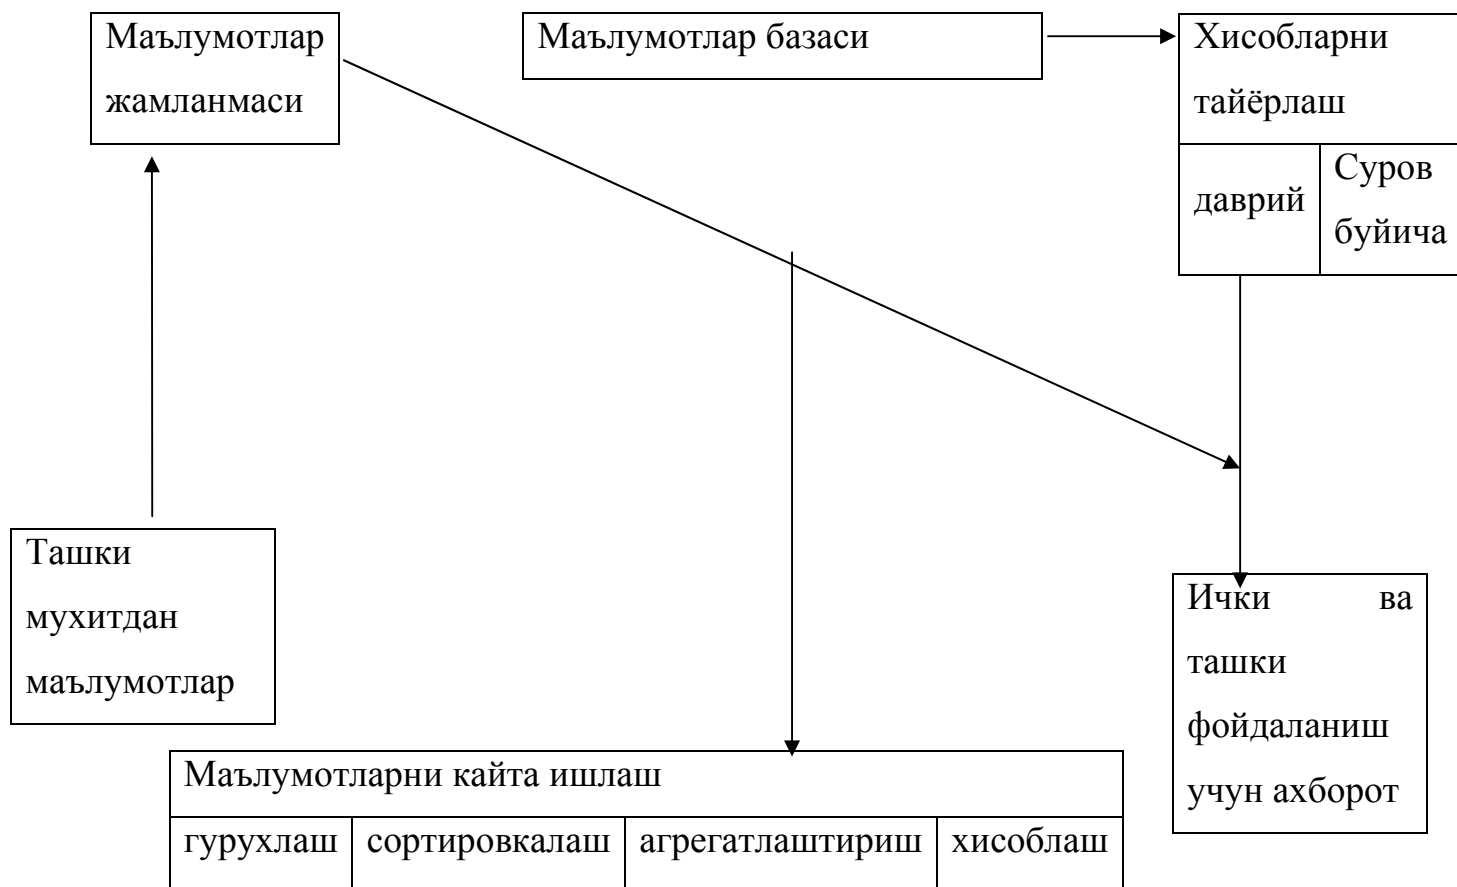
Маълумотлар жамланмаси

Маълумотлар базаси

Хисобларни тайёрлаш

даврий

Суров буйича

Ташки мухитдан маълумотлар

Ички ва ташки фойдаланиш учун ахборот

Маълумотларни кайта ишлаш

| гурухлаш | сортировкалаш | агрегатлаштириш | хисоблаш |
|---|---|---|---|